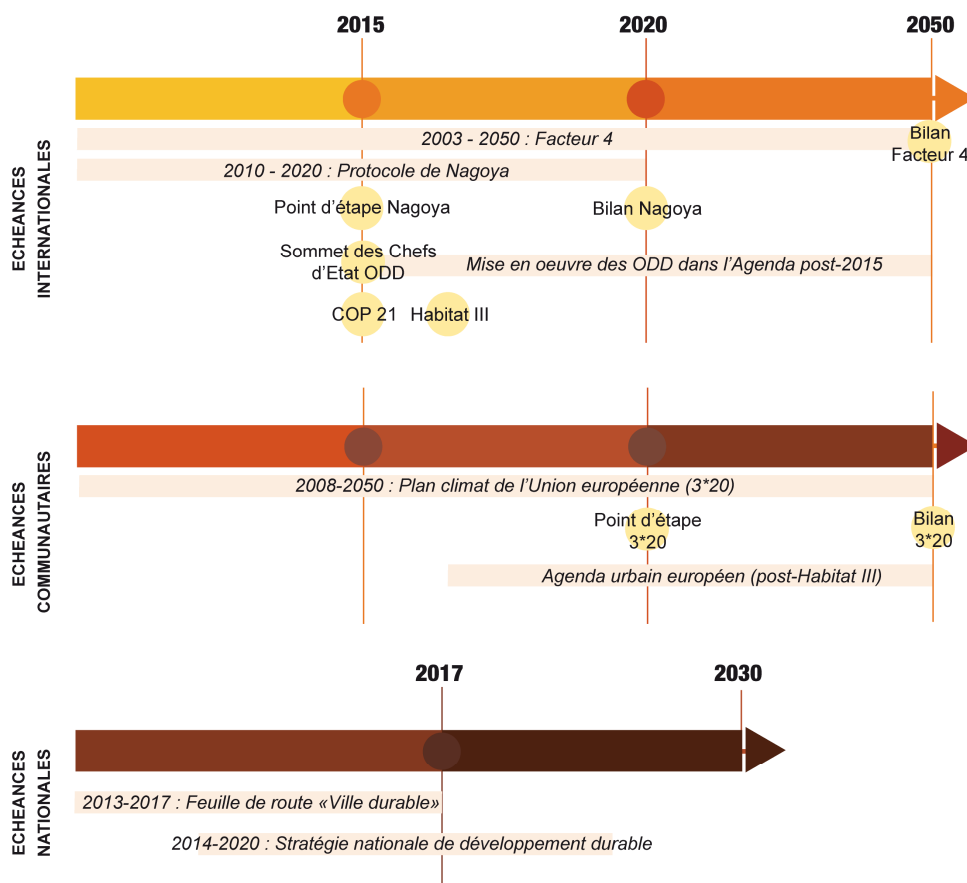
2015

2020

2050

ECHEANCES INTERNATIONALES

2003 - 2050 : Facteur 4

Bilan Facteur 4

2010 - 2020 : Protocole de Nagoya

Point d'étape Nagoya

Bilan Nagoya

Sommet des Chefs d'Etat ODD

Mise en oeuvre des ODD dans l'Agenda post-2015

COP 21

Habitat III

ECHEANCES COMMUNAUTAIRES

2008-2050 : Plan climat de l'Union européenne (3*20)

Point d'étape 3*20

Bilan 3*20

Agenda urbain européen (post-Habitat III)

ECHEANCES NATIONALES

2017

2030

2013-2017 : Feuille de route «Ville durable»

2014-2020 : Stratégie nationale de développement durable